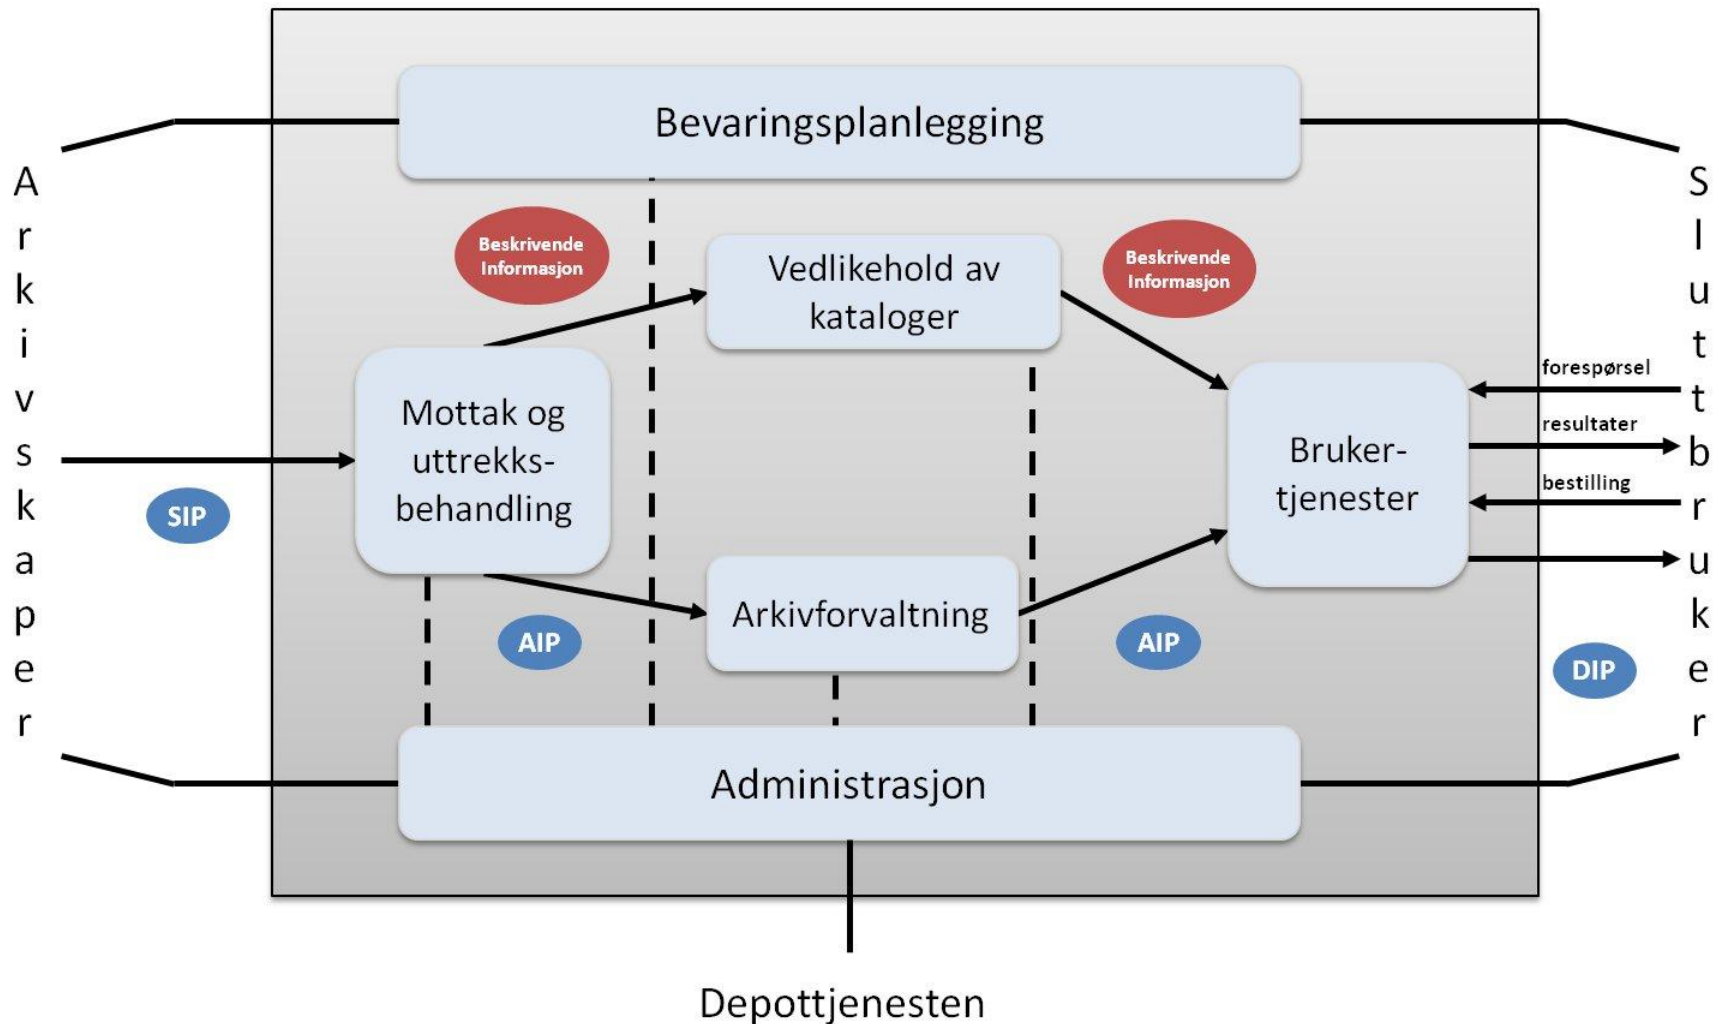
Arkivskaper

Bevaringsplanlegging

Beskrivende Informasjon

Vedlikehold av kataloger

Beskrivende Informasjon

Mottak og uttrekksbehandling

SIP

Bruker-tjenester

forespørsel

resultater

bestilling

Arkivforvaltning

AIP

AIP

DIP

Administrasjon

Depottjenesten

Sluttbruker